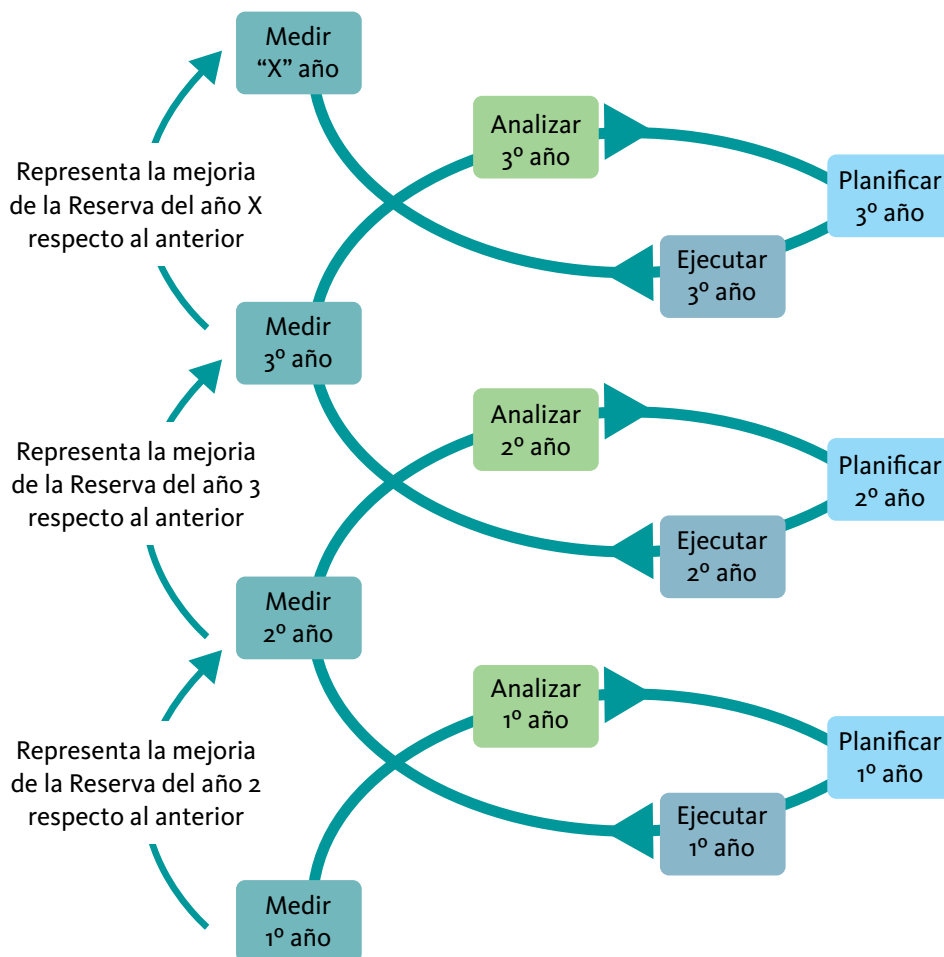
Medir
“X” año

Analizar
3º año

Representa la mejoria de la Reserva del año X respecto al anterior

Planificar
3º año

Ejecutar
3º año

Medir
3º año

Analizar
2º año

Representa la mejoria de la Reserva del año 3 respecto al anterior

Planificar
2º año

Ejecutar
2º año

Medir
2º año

Analizar
1º año

Representa la mejoria de la Reserva del año 2 respecto al anterior

Planificar
1º año

Ejecutar
1º año

Medir
1º año